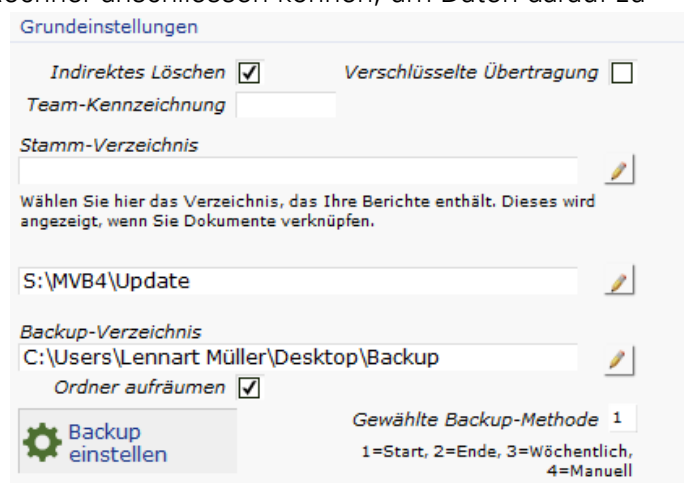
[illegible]
Grundeinstellungen
Indirektes Löschen ☑ Verschlüsselte Übertragung ☐
Team-Kennzeichnung
Stamm-Verzeichnis
Wählen Sie hier das Verzeichnis, das Ihre Berichte enthält. Dieses wird angezeigt, wenn Sie Dokumente verknüpfen.
S:\MVB4\Update
Backup-Verzeichnis
C:\Users\Lennart Müller\Desktop\Backup
Ordner aufräumen ☑
Backup einstellen
Gewählte Backup-Methode 1
1=Start, 2=Ende, 3=Wöchentlich, 4=Manuell